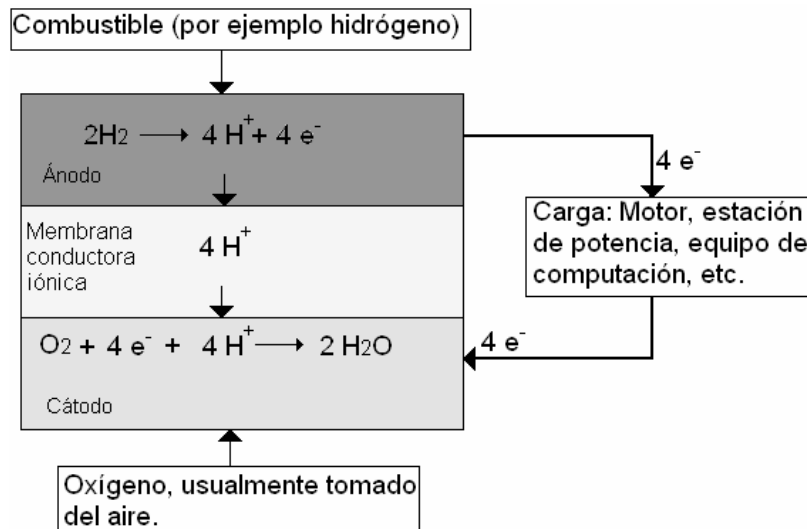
Combustible (por ejemplo hidrógeno)

$2H_2 \longrightarrow 4\ H^+ + 4\ e^-$

Ánodo

$4\ e^-$

Carga: Motor, estación de potencia, equipo de computación, etc.

Membrana conductora iónica

$4\ H^+$

$O_2 + 4\ e^- + 4\ H^+ \longrightarrow 2\ H_2O$

$4\ e^-$

Cátodo

Oxígeno, usualmente tomado del aire.